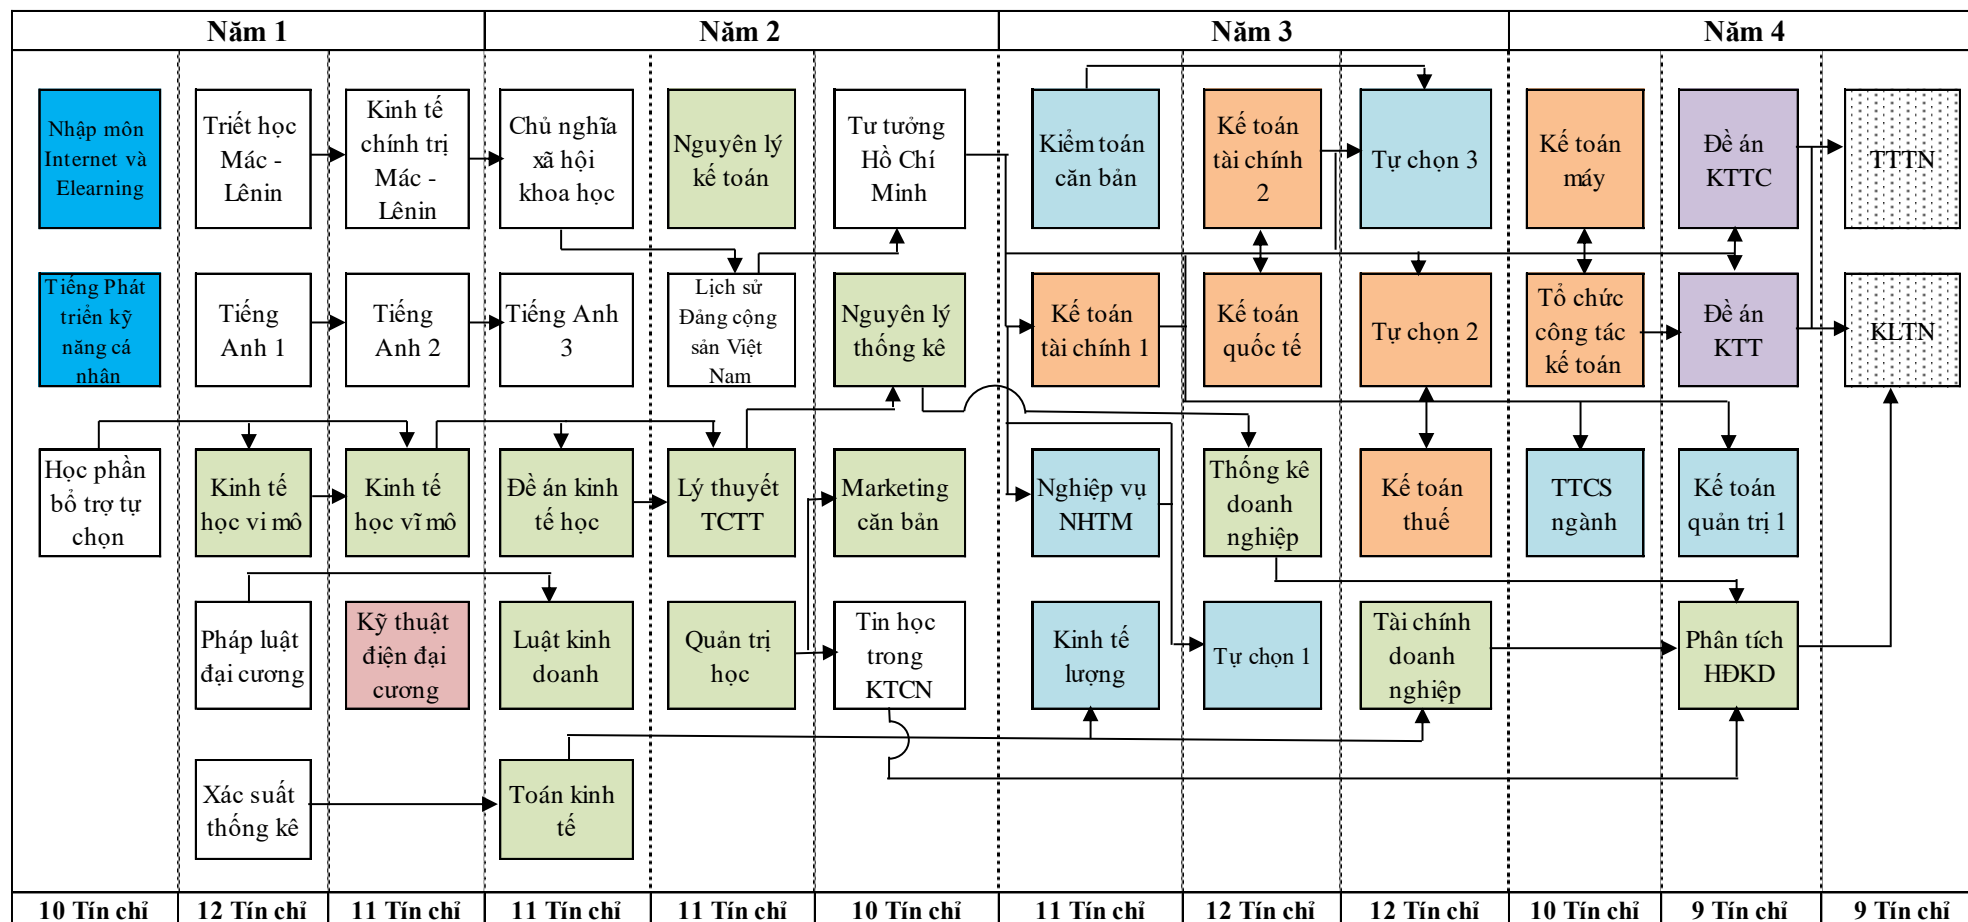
Năm 1

Năm 2

Năm 3

Năm 4

Nhập môn Internet và Elearning

Triết học Mác - Lênin

Kinh tế chính trị Mác - Lênin

Chủ nghĩa xã hội khoa học

Nguyên lý kế toán

Tư tưởng Hồ Chí Minh

Kiểm toán căn bản

Kế toán tài chính 2

Tự chọn 3

Kế toán máy

Đề án KTTC

TTTN

Tiếng Phát triển kỹ năng cá nhân

Tiếng Anh 1

Tiếng Anh 2

Tiếng Anh 3

Lịch sử Đảng cộng sản Việt Nam

Nguyên lý thống kê

Kế toán tài chính 1

Kế toán quốc tế

Tự chọn 2

Tổ chức công tác kế toán

Đề án KTT

KLTN

Học phần bổ trợ tự chọn

Kinh tế học vi mô

Kinh tế học vĩ mô

Đề án kinh tế học

Lý thuyết TCTT

Marketing căn bản

Nghiệp vụ NHTM

Thống kê doanh nghiệp

Kế toán thuế

TTCS ngành

Kế toán quản trị 1

Pháp luật đại cương

Kỹ thuật điện đại cương

Luật kinh doanh

Quản trị học

Tin học trong KTCN

Kinh tế lượng

Tự chọn 1

Tài chính doanh nghiệp

Phân tích HĐKD

Xác suất thống kê

Toán kinh tế

| 10 Tín chỉ | 12 Tín chỉ | 11 Tín chỉ | 11 Tín chỉ | 11 Tín chỉ | 10 Tín chỉ | 11 Tín chỉ | 12 Tín chỉ | 12 Tín chỉ | 10 Tín chỉ | 9 Tín chỉ | 9 Tín chỉ |